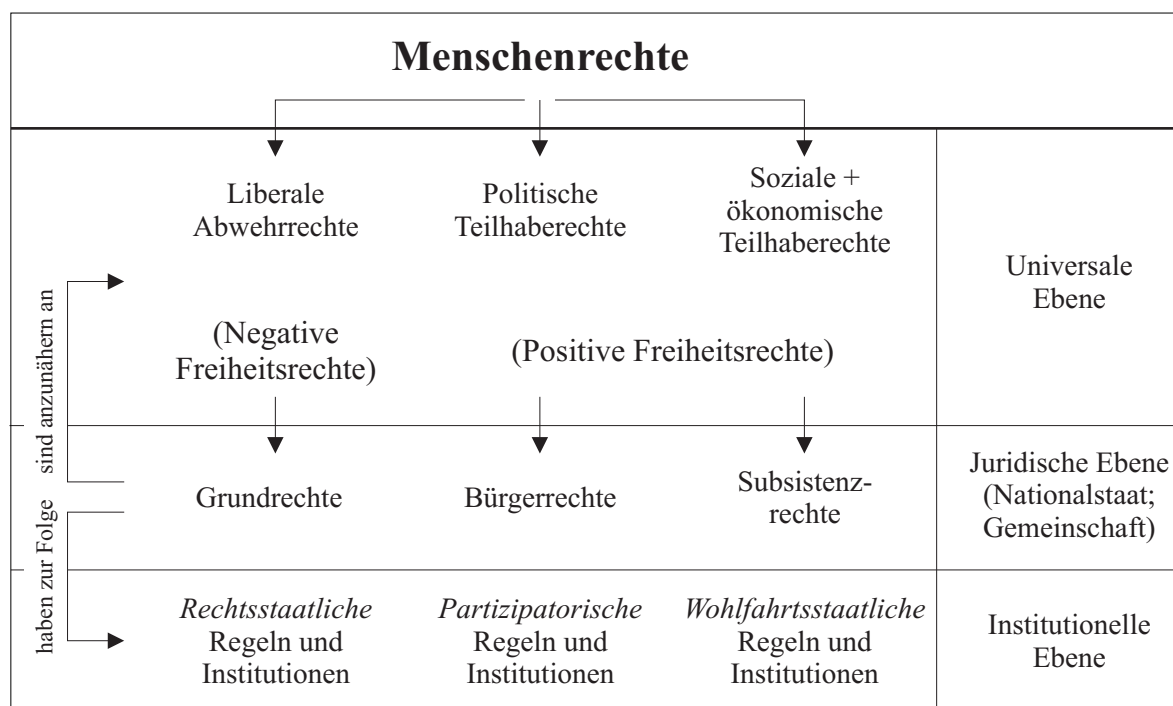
Menschenrechte

Liberale Abwehrrechte

Politische Teilhaberechte

Soziale + ökonomische Teilhaberechte

(Negative Freiheitsrechte)

(Positive Freiheitsrechte)

Universale Ebene

sind anzunähern an

Grundrechte

Bürgerrechte

Subsistenzrechte

Juridische Ebene (Nationalstaat; Gemeinschaft)

haben zur Folge

*Rechtsstaatliche* Regeln und Institutionen

*Partizipatorische* Regeln und Institutionen

*Wohlfahrtsstaatliche* Regeln und Institutionen

Institutionelle Ebene